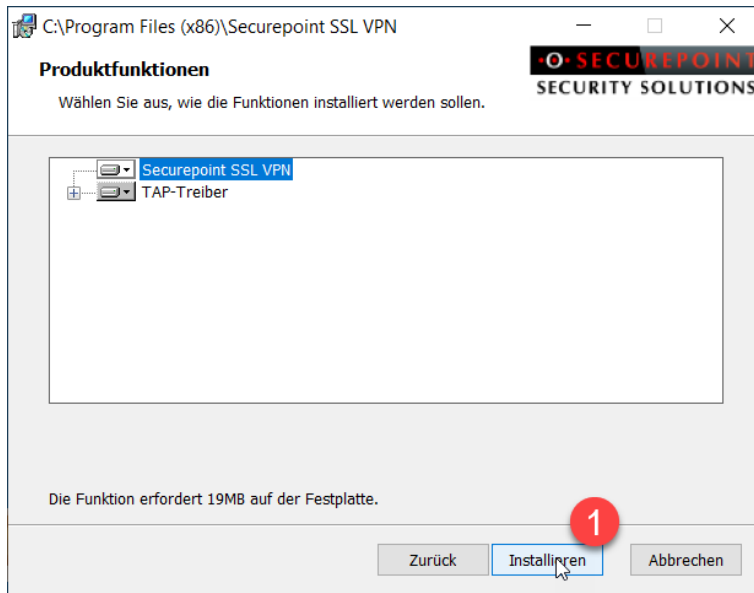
C:\Program Files (x86)\Securepoint SSL VPN

Produktfunktionen

Wählen Sie aus, wie die Funktionen installiert werden sollen.

SECUREPOINT
SECURITY SOLUTIONS

Securepoint SSL VPN
TAP-Treiber

Die Funktion erfordert 19MB auf der Festplatte.

1

Zurück
Installieren
Abbrechen